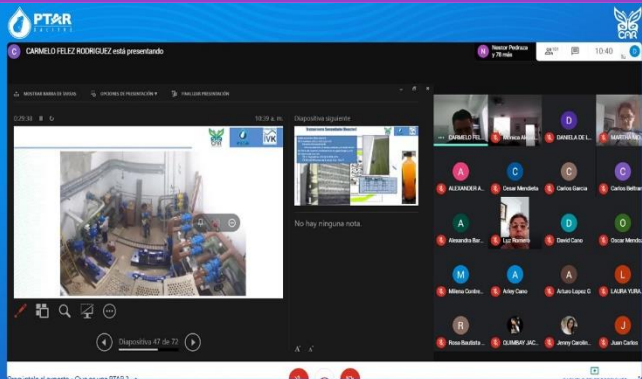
PTAR

CAR

C CARMELO FELEZ RODRIGUEZ está presentando

N Nestor Pedraza y 78 más

10:40

MOSTRAR BARRA DE TAREAS

OPCIONES DE PRESENTACIÓN ▾

FINALIZAR PRESENTACIÓN

0:29:38

10:39 a. m.

Diapositiva siguiente

CAR

VK

No hay ninguna nota.

Diapositiva 47 de 72

CARMELO FEL...

Monica Mora

D DANIELA DE L...

MARTHA NO...

A ALEXANDER A...

C Cesar Mendieta

C Carlos Garcia

C Carlos Beltran

A Alexandra Bar...

Luz Romero

D David Cano

O Oscar Mendoza

M Milena Contre...

A Arley Cano

A Arturo Lopez C

L LAURA YURA...

R Rosa Bautista ...

OLIMBAY JAC...

Jenny Carolin...

J Juan Carlos

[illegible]